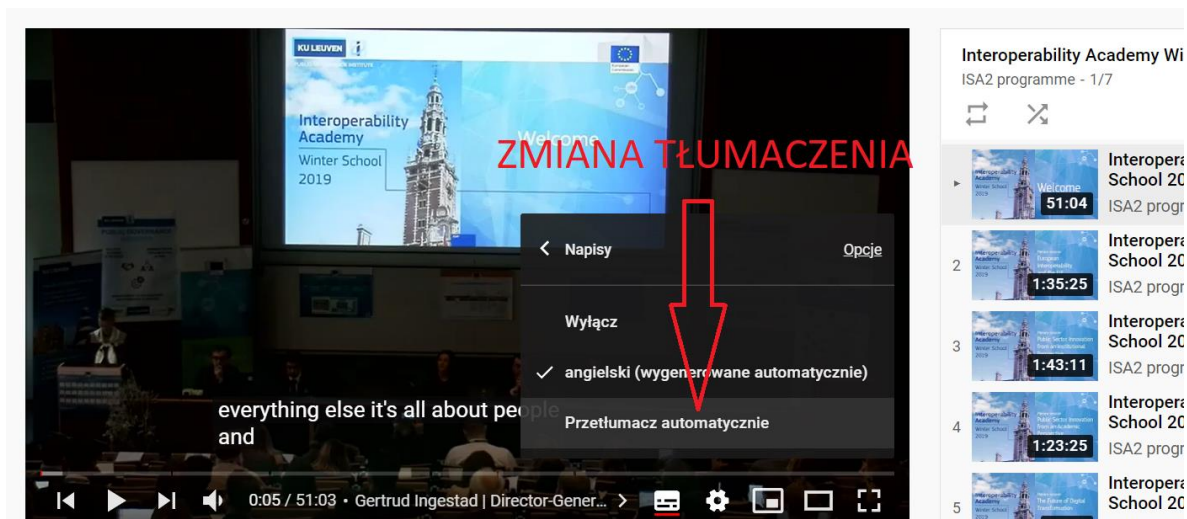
KU LEUVEN

Interoperability Academy
Winter School
2019

Welcome

ZMIANA TŁUMACZENIA

Napisy
Opcje

Wyłącz
angielski (wygenerowane automatycznie)
Przetłumacz automatycznie

everything else it's all about people
and

0:05 / 51:03 • Gertrud Ingestad | Director-Gener...

Interoperability Academy Wi
ISA2 programme - 1/7

Interopera
School 20
ISA2 progr
51:04

2
Interopera
School 20
ISA2 progr
1:35:25

3
Interopera
School 20
ISA2 progr
1:43:11

4
Interopera
School 20
ISA2 progr
1:23:25

5
Interopera
School 20